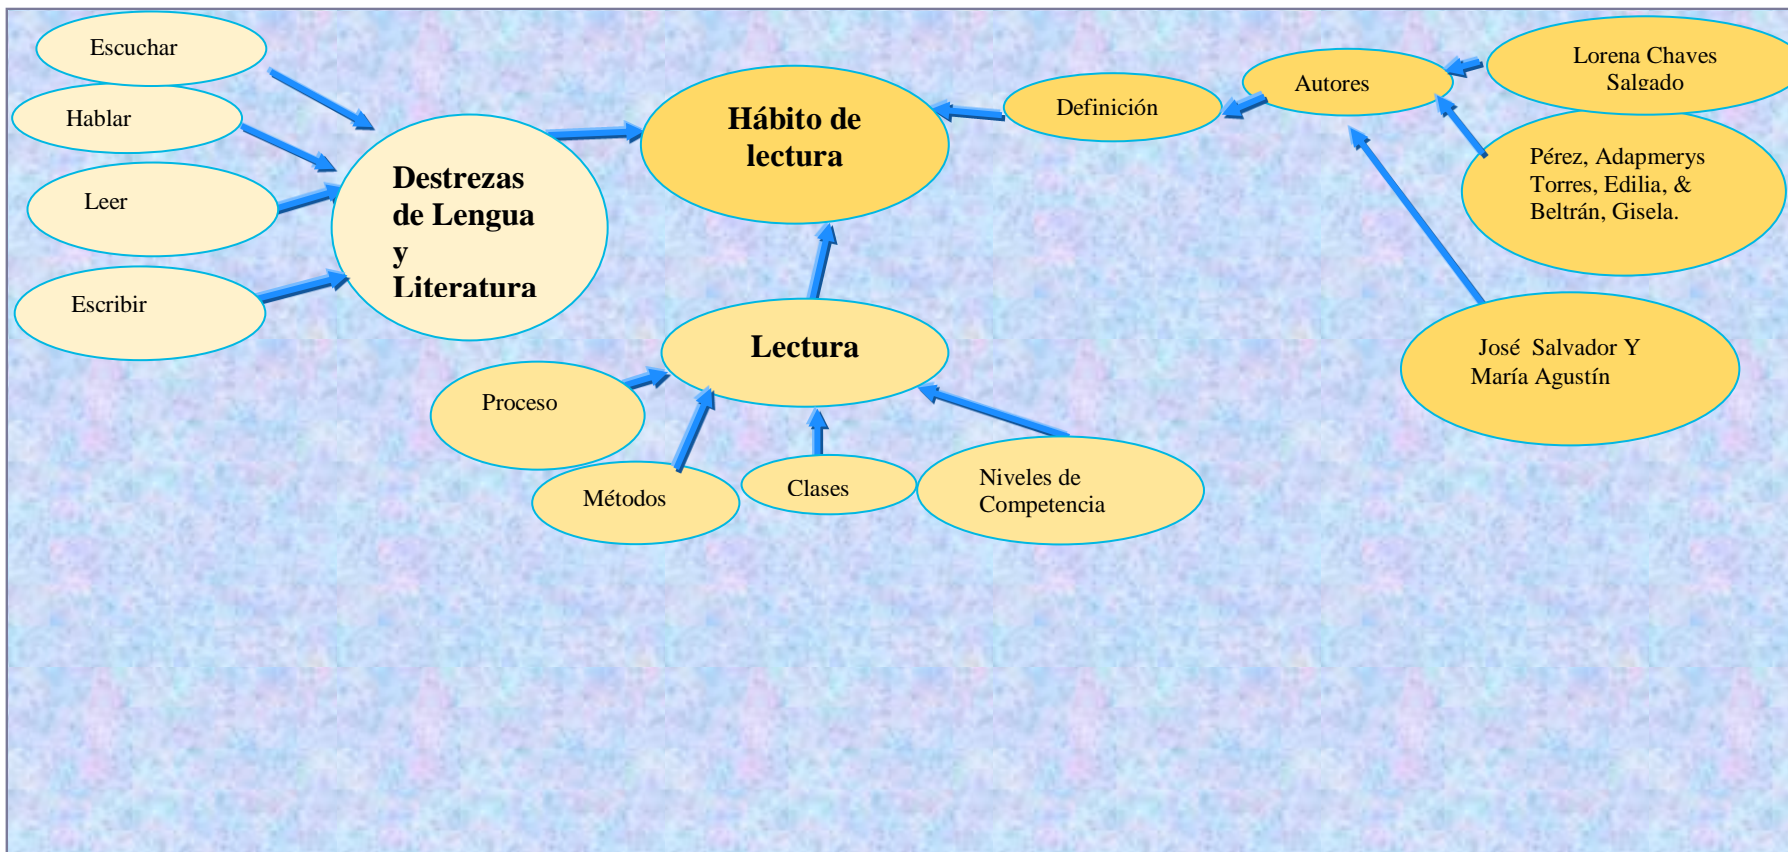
Escuchar

Hablar

Leer

Escribir

Destrezas de Lengua y Literatura

Hábito de lectura

Definición

Autores

Lorena Chaves Salgado

Pérez, Adapmerys Torres, Edilia, & Beltrán, Gisela.

José Salvador Y María Agustín

Lectura

Proceso

Métodos

Clases

Niveles de Competencia